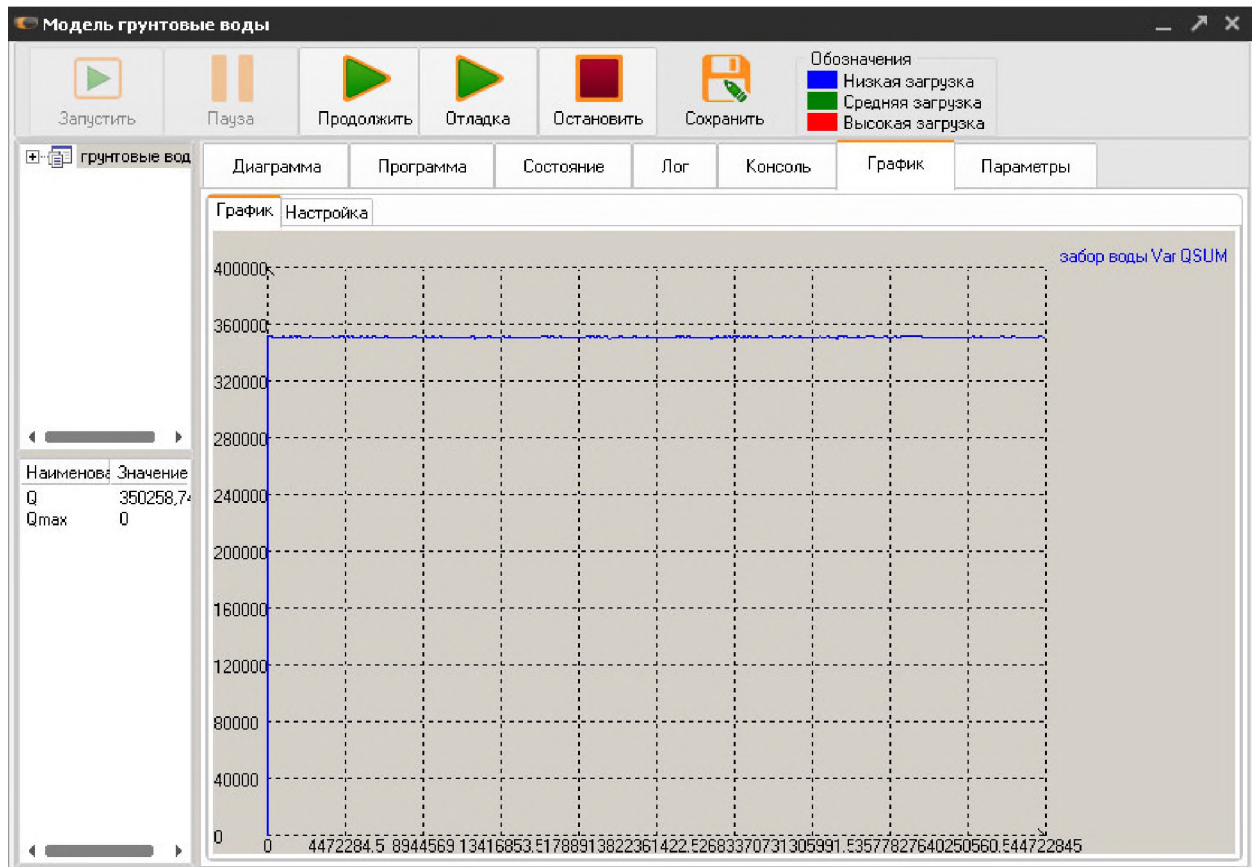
Модель грунтовые воды

Запустить
Пауза
Продолжить
Отладка
Остановить
Сохранить

Обозначения
Низкая загрузка
Средняя загрузка
Высокая загрузка

грунтовые вод

Диаграмма
Программа
Состояние
Лог
Консоль
График
Параметры

График
Настройка

забор воды Var QSUM

400000
360000
320000
280000
240000
200000
160000
120000
80000
40000
0

0 4472284.5 8944569 13416853.517888913822361422.526833707313059915357782764025056054472284​5

| Наименова | Значение |
|---|---|
| Q | 350258,74 |
| Qmax | 0 |